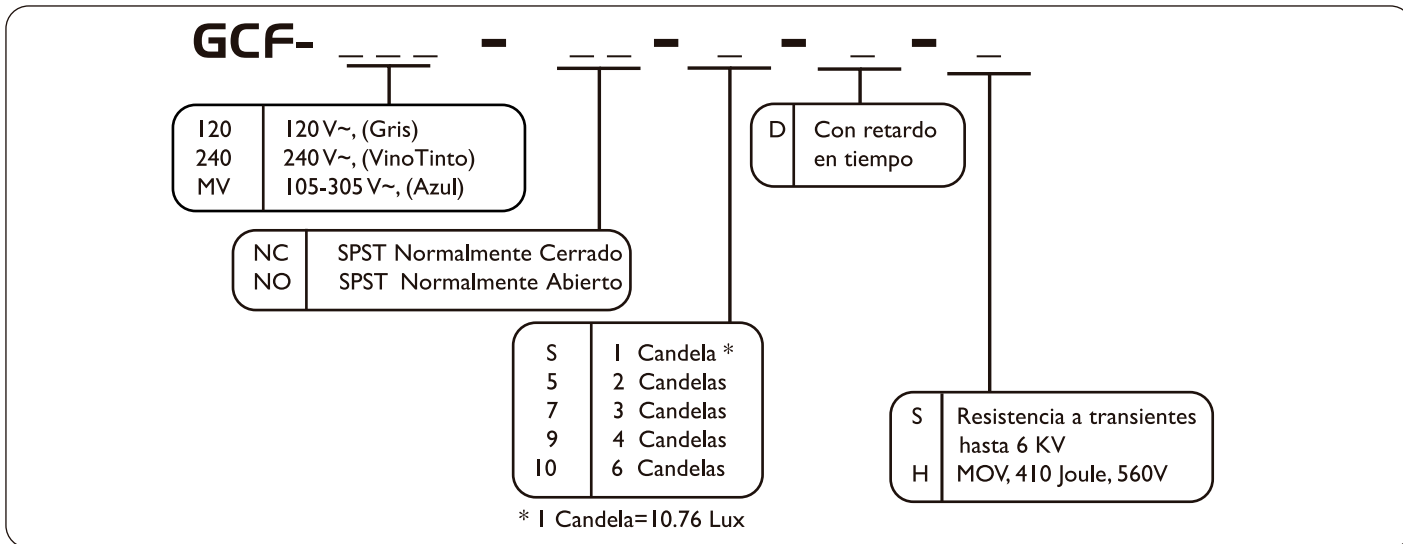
GCF- _ _ _ - _ _ - _ - _ - _

| 120 | 120 V~, (Gris) |
|---|---|
| 240 | 240 V~, (VinoTinto) |
| MV | 105-305 V~, (Azul) |

| NC | SPST Normalmente Cerrado |
|---|---|
| NO | SPST Normalmente Abierto |

| S | 1 Candela * |
|---|---|
| 5 | 2 Candelas |
| 7 | 3 Candelas |
| 9 | 4 Candelas |
| 10 | 6 Candelas |

* 1 Candela=10.76 Lux

| D | Con retardo en tiempo |
|---|---|

| S | Resistencia a transientes hasta 6 KV |
|---|---|
| H | MOV, 410 Joule, 560V |